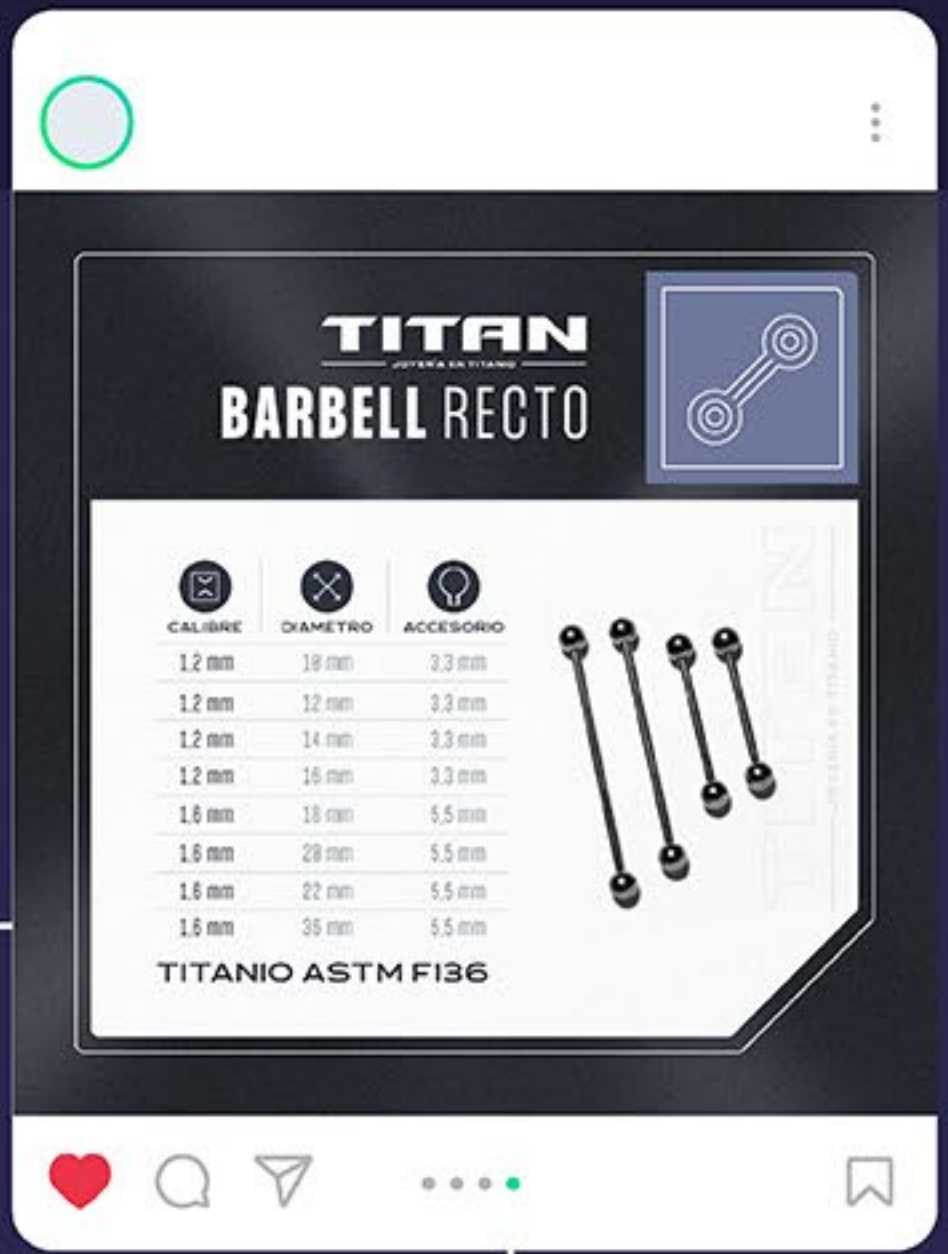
TITAN
JOYERÍA EN TITANIO
BARBELL RECTO

| CALIBRE | DIAMETRO | ACCESORIO |
|---|---|---|
| 1,2 mm | 10 mm | 3,3 mm |
| 1,2 mm | 12 mm | 3,3 mm |
| 1,2 mm | 14 mm | 3,3 mm |
| 1,2 mm | 16 mm | 3,3 mm |
| 1,6 mm | 18 mm | 5,5 mm |
| 1,6 mm | 20 mm | 5,5 mm |
| 1,6 mm | 22 mm | 5,5 mm |
| 1,6 mm | 35 mm | 5,5 mm |

TITANIO ASTM F136

TITAN
JOYERÍA EN TITANIO